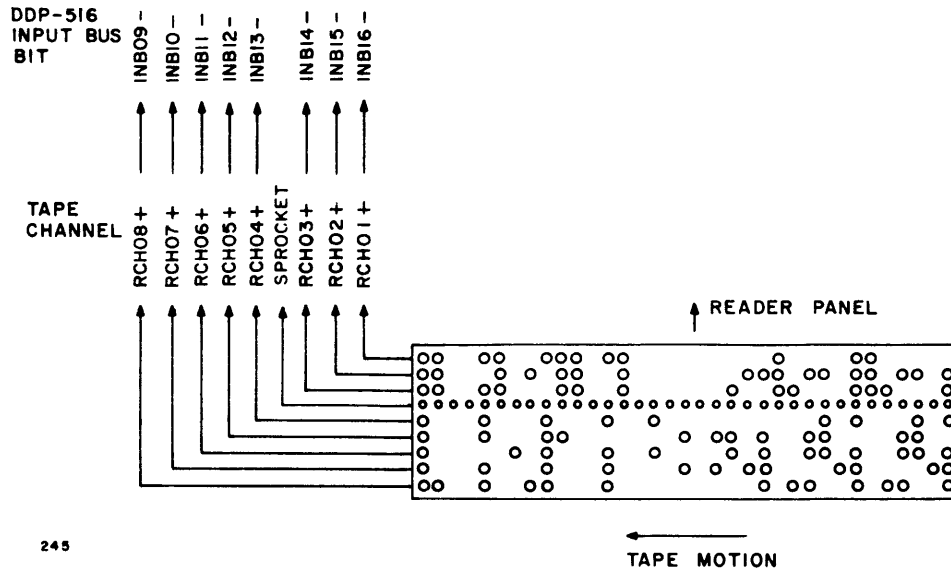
DDP-516 INPUT BUS BIT

INB09 -
INB10 -
INB11 -
INB12 -
INB13 -
INB14 -
INB15 -
INB16 -

TAPE CHANNEL

RCH08 +
RCH07 +
RCH06 +
RCH05 +
RCH04 +
SPROCKET
RCH03 +
RCH02 +
RCH01 +

READER PANEL

245

TAPE MOTION